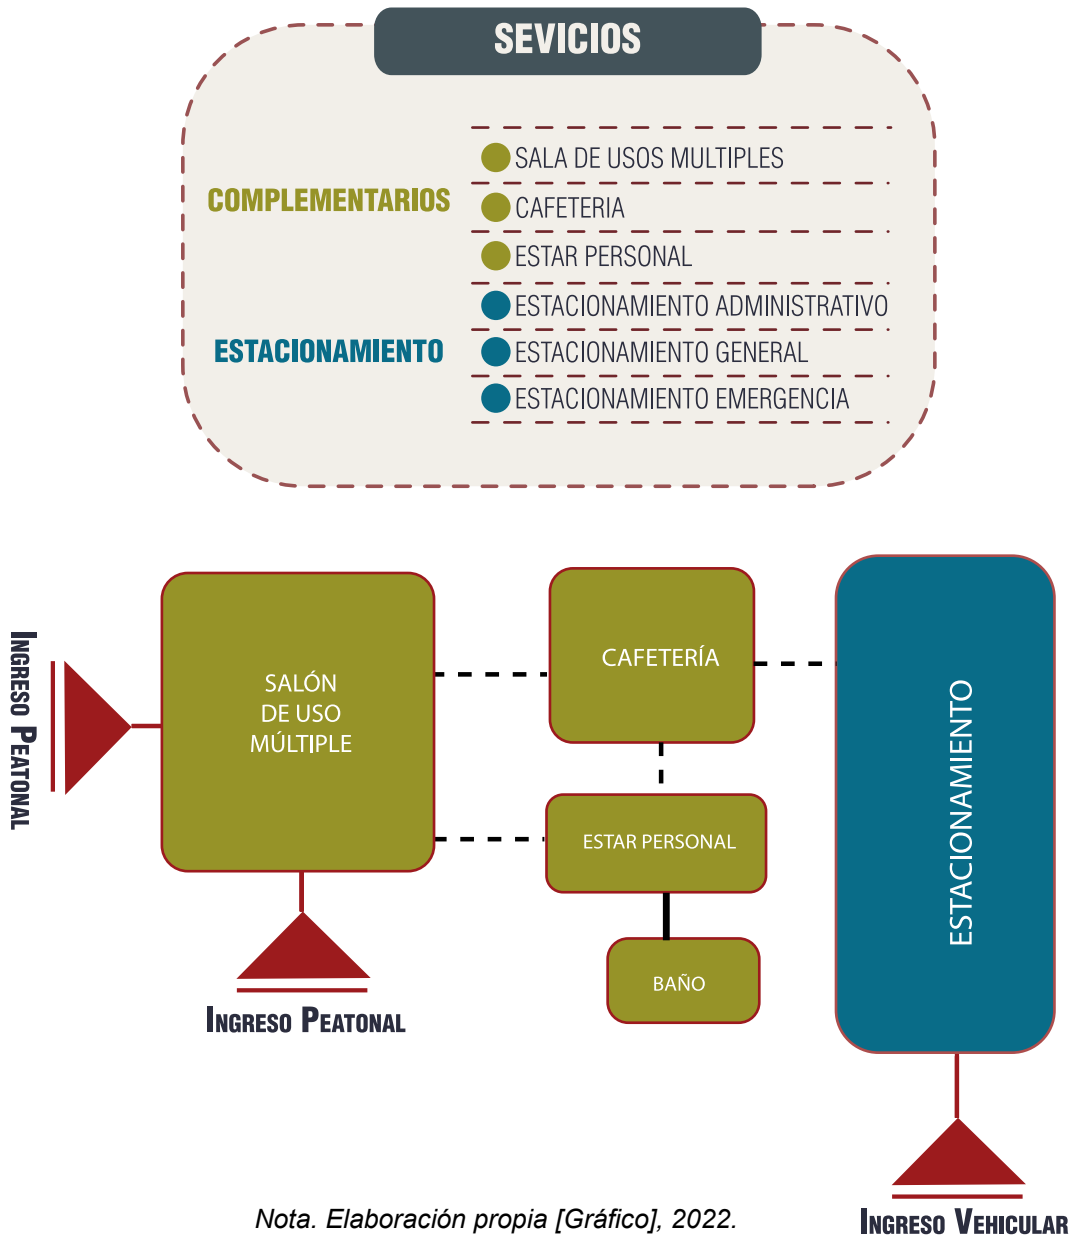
SEVICIOS

COMPLEMENTARIOS
SALA DE USOS MULTIPLES
CAFETERIA
ESTAR PERSONAL

ESTACIONAMIENTO
ESTACIONAMIENTO ADMINISTRATIVO
ESTACIONAMIENTO GENERAL
ESTACIONAMIENTO EMERGENCIA

INGRESO PEATONAL

SALÓN DE USO MÚLTIPLE

CAFETERÍA

ESTAR PERSONAL

BAÑO

ESTACIONAMIENTO

INGRESO PEATONAL

INGRESO VEHICULAR

Nota. Elaboración propia [Gráfico], 2022.